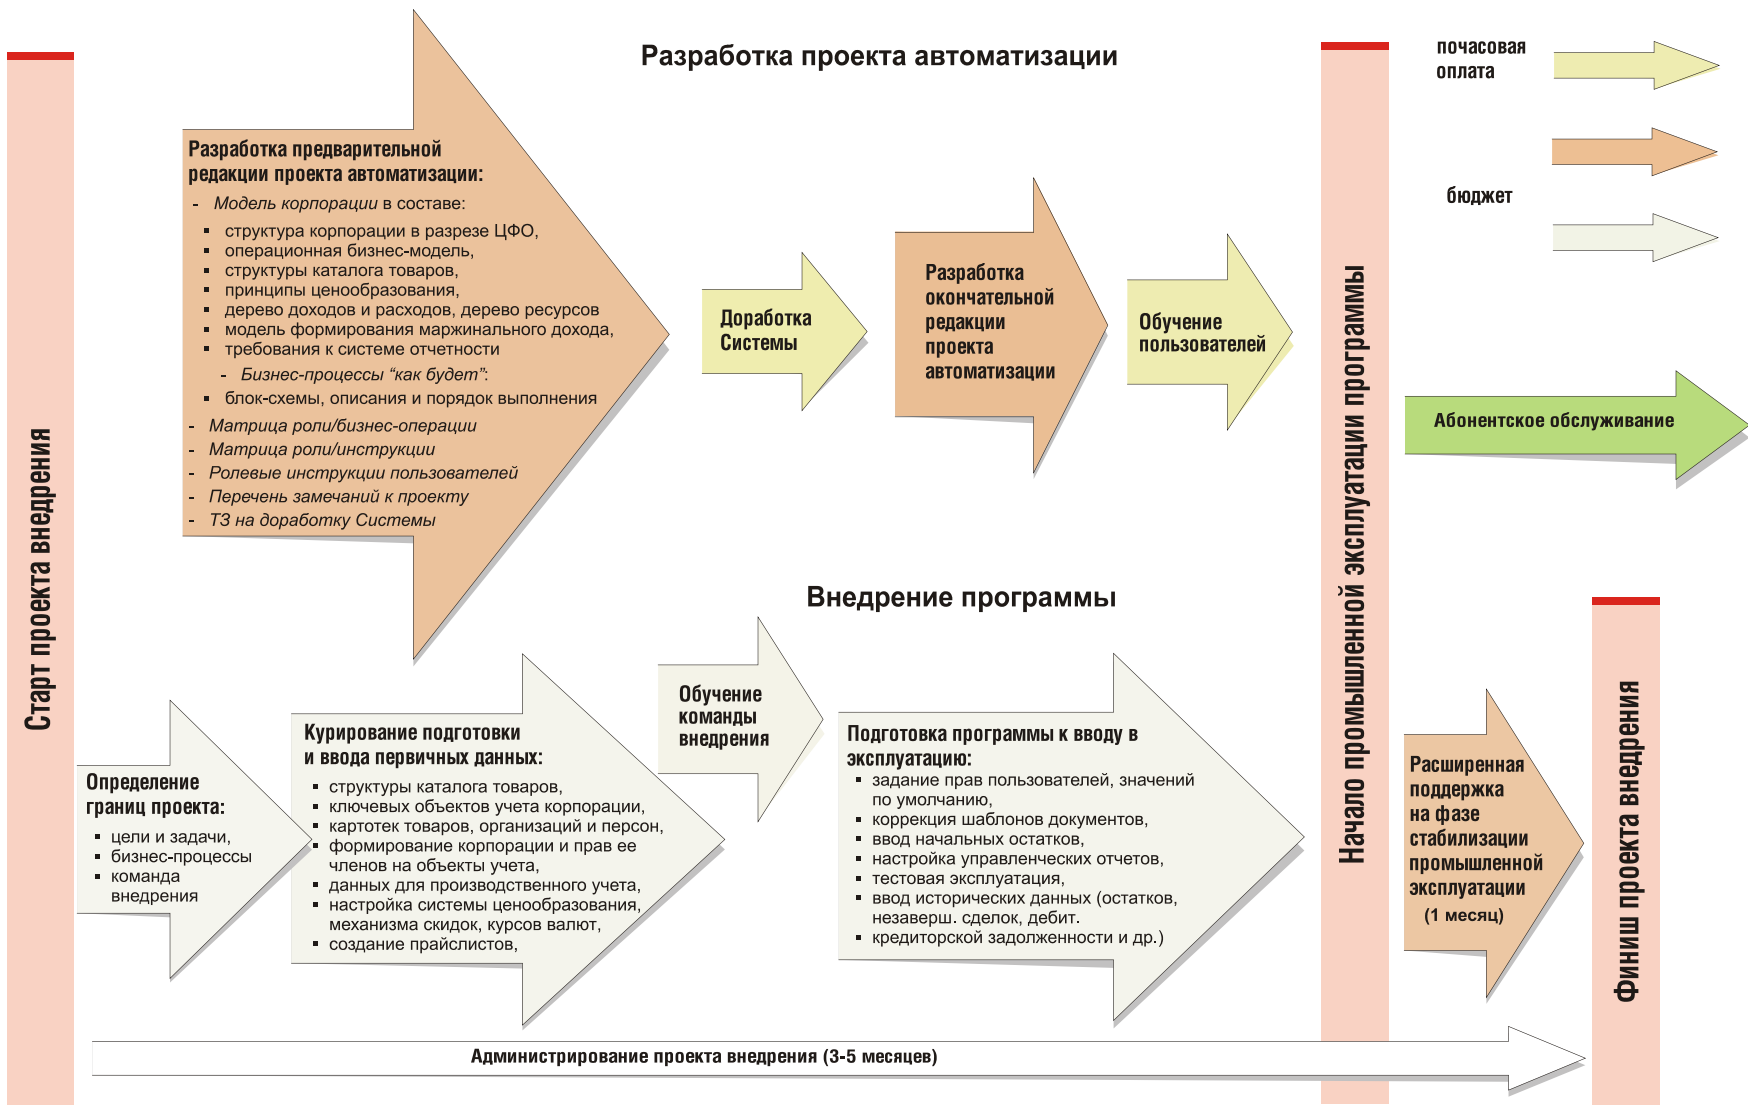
Старт проекта внедрения

Разработка проекта автоматизации

Разработка предварительной редакции проекта автоматизации:
- Модель корпорации в составе:
 ▪ структура корпорации в разрезе ЦФО,
 ▪ операционная бизнес-модель,
 ▪ структуры каталога товаров,
 ▪ принципы ценообразования,
 ▪ дерево доходов и расходов, дерево ресурсов
 ▪ модель формирования маржинального дохода,
 ▪ требования к системе отчетности
 - Бизнес-процессы "как будет":
 ▪ блок-схемы, описания и порядок выполнения
- Матрица роли/бизнес-операции
- Матрица роли/инструкции
- Ролевые инструкции пользователей
- Перечень замечаний к проекту
- ТЗ на доработку Системы

Доработка Системы

Разработка окончательной редакции проекта автоматизации

Обучение пользователей

Начало промышленной эксплуатации программы

почасовая оплата

бюджет

Абонентское обслуживание

Внедрение программы

Определение границ проекта:
▪ цели и задачи,
▪ бизнес-процессы
▪ команда внедрения

Курирование подготовки и ввода первичных данных:
▪ структуры каталога товаров,
▪ ключевых объектов учета корпорации,
▪ картотек товаров, организаций и персон,
▪ формирование корпорации и прав ее членов на объекты учета,
▪ данных для производственного учета,
▪ настройка системы ценообразования, механизма скидок, курсов валют,
▪ создание прайслистов,

Обучение команды внедрения

Подготовка программы к вводу в эксплуатацию:
▪ задание прав пользователей, значений по умолчанию,
▪ коррекция шаблонов документов,
▪ ввод начальных остатков,
▪ настройка управленческих отчетов,
▪ тестовая эксплуатация,
▪ ввод исторических данных (остатков, незаверш. сделок, дебит.
▪ кредиторской задолженности и др.)

Расширенная поддержка на фазе стабилизации промышленной эксплуатации (1 месяц)

Финиш проекта внедрения

Администрирование проекта внедрения (3-5 месяцев)